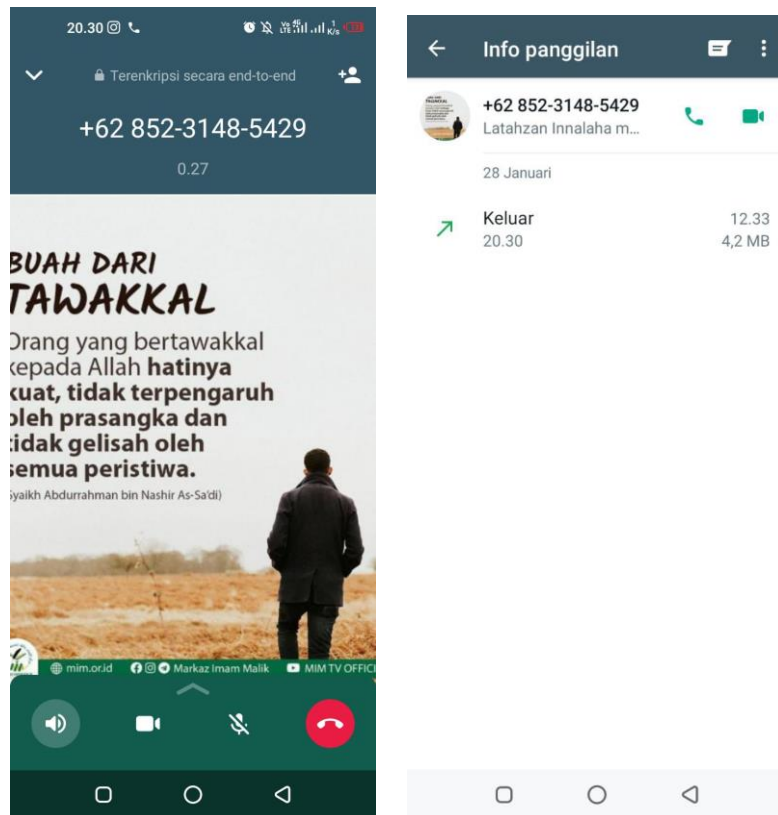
20.30

Terenkripsi secara end-to-end

+62 852-3148-5429

0.27

BUAH DARI TAWAKKAL

Orang yang bertawakkal kepada Allah hatinya kuat, tidak terpengaruh oleh prasangka dan tidak gelisah oleh semua peristiwa.

Syaikh Abdurrahman bin Nashir As-Sa'di)

mim.or.id Markaz Imam Malik MIM TV OFFIC

Info panggilan

+62 852-3148-5429
Latahzan Innalaha m...

28 Januari

Keluar
20.30
12.33
4,2 MB